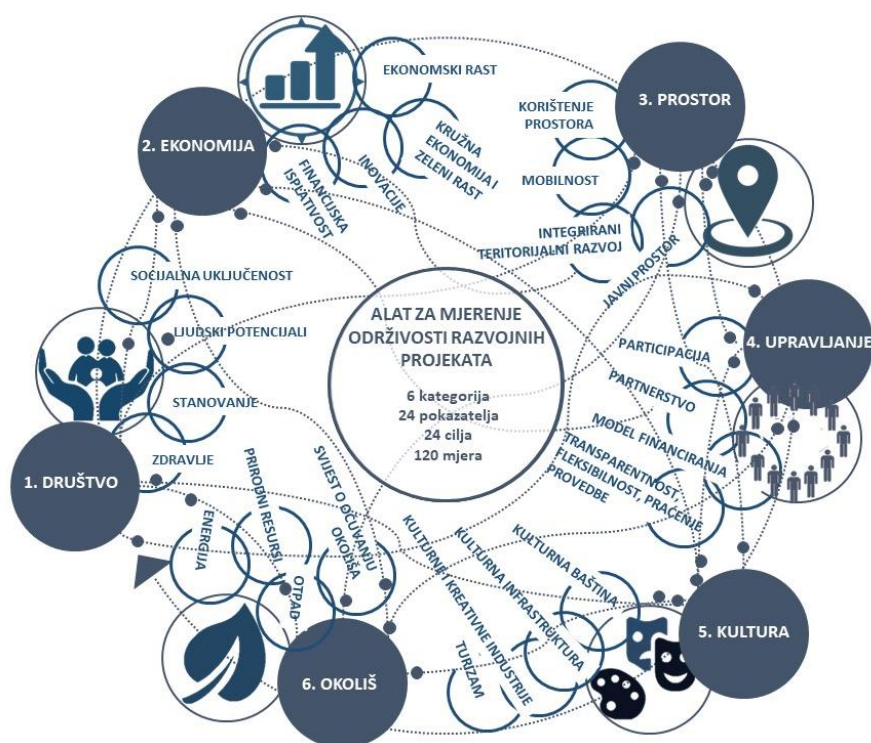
ALAT ZA MJERENJE ODRŽIVOSTI RAZVOJNIH PROJEKATA

6 kategorija
24 pokazatelja
24 cilja
120 mjera

1. DRUŠTVO

SOCIJALNA UKLJUČENOST
LJUDSKI POTENCIJALI
STANOVANJE
ZDRAVLJE

2. EKONOMIJA

EKONOMSKI RAST
KRUŽNA EKONOMIJA I ZELENI RAST
INOVACIJE
FINANCIJSKA ISPLATIVOST

3. PROSTOR

KORIŠTENJE PROSTORA
MOBILNOST
INTEGRIRANI TERITORIJALNI RAZVOJ
JAVNI PROSTOR

4. UPRAVLJANJE

PARTICIPACIJA
PARTNERSTVO
MODEL FINANCIRANJA
TRANSPARENTNOST, FLEKSIBILNOST, PRAĆENJE PROVEDBE

5. KULTURA

KULTURNA BAŠTINA
KULTURNA INFRASTRUKTURA
KULTURNE I KREATIVNE INDUSTRIJE
TURIZAM

6. OKOLIŠ

SVIJEST O OČUVANJU OKOLIŠA
PRIRODNI RESURSI
OTPAD
ENERGIJA